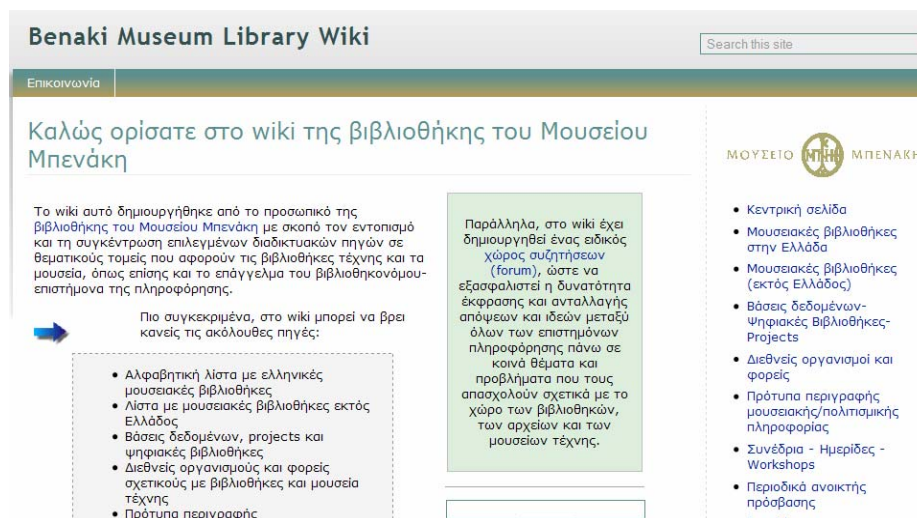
Benaki Museum Library Wiki

Search this site

Επικοινωνία

Καλώς ορίσατε στο wiki της βιβλιοθήκης του Μουσείου Μπενάκη

Το wiki αυτό δημιουργήθηκε από το προσωπικό της βιβλιοθήκης του Μουσείου Μπενάκη με σκοπό τον εντοπισμό και τη συγκέντρωση επιλεγμένων διαδικτυακών πηγών σε θεματικούς τομείς που αφορούν τις βιβλιοθήκες τέχνης και τα μουσεία, όπως επίσης και το επάγγελμα του βιβλιοθηκονόμου-επιστήμονα της πληροφόρησης.

Πιο συγκεκριμένα, στο wiki μπορεί να βρει κανείς τις ακόλουθες πηγές:

- Αλφαβητική λίστα με ελληνικές μουσειακές βιβλιοθήκες
- Λίστα με μουσειακές βιβλιοθήκες εκτός Ελλάδος
- Βάσεις δεδομένων, projects και ψηφιακές βιβλιοθήκες
- Διεθνείς οργανισμούς και φορείς σχετικούς με βιβλιοθήκες και μουσεία τέχνης
- Πρότυπα περιγραφής

Παράλληλα, στο wiki έχει δημιουργηθεί ένας ειδικός χώρος συζητήσεων (forum), ώστε να εξασφαλιστεί η δυνατότητα έκφρασης και ανταλλαγής απόψεων και ιδεών μεταξύ όλων των επιστημόνων πληροφόρησης πάνω σε κοινά θέματα και προβλήματα που τους απασχολούν σχετικά με το χώρο των βιβλιοθηκών, των αρχείων και των μουσείων τέχνης.

ΜΟΥΣΕΙΟ ΜΠΕΝΑΚΗ

- Κεντρική σελίδα
- Μουσειακές βιβλιοθήκες στην Ελλάδα
- Μουσειακές βιβλιοθήκες (εκτός Ελλάδος)
- Βάσεις δεδομένων-Ψηφιακές Βιβλιοθήκες-Projects
- Διεθνείς οργανισμοί και φορείς
- Πρότυπα περιγραφής μουσειακής/πολιτισμικής πληροφορίας
- Συνέδρια - Ημερίδες - Workshops
- Περιοδικά ανοικτής πρόσβασης